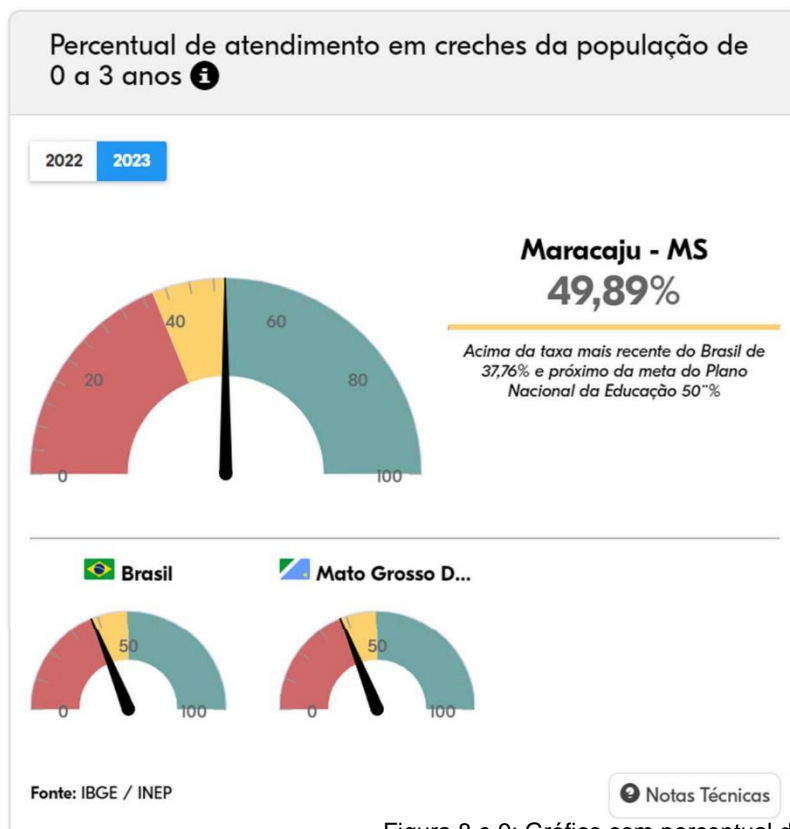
Percentual de atendimento em creches da população de 0 a 3 anos

2022 2023

Maracaju - MS
49,89%

Acima da taxa mais recente do Brasil de 37,76% e próximo da meta do Plano Nacional da Educação 50¨%

0
20
40
60
80
100

Brasil

0
50
100

Mato Grosso D...

0
50
100

Fonte: IBGE / INEP

Notas Técnicas

Figura 8 e 9: Gráfico com percentual d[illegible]